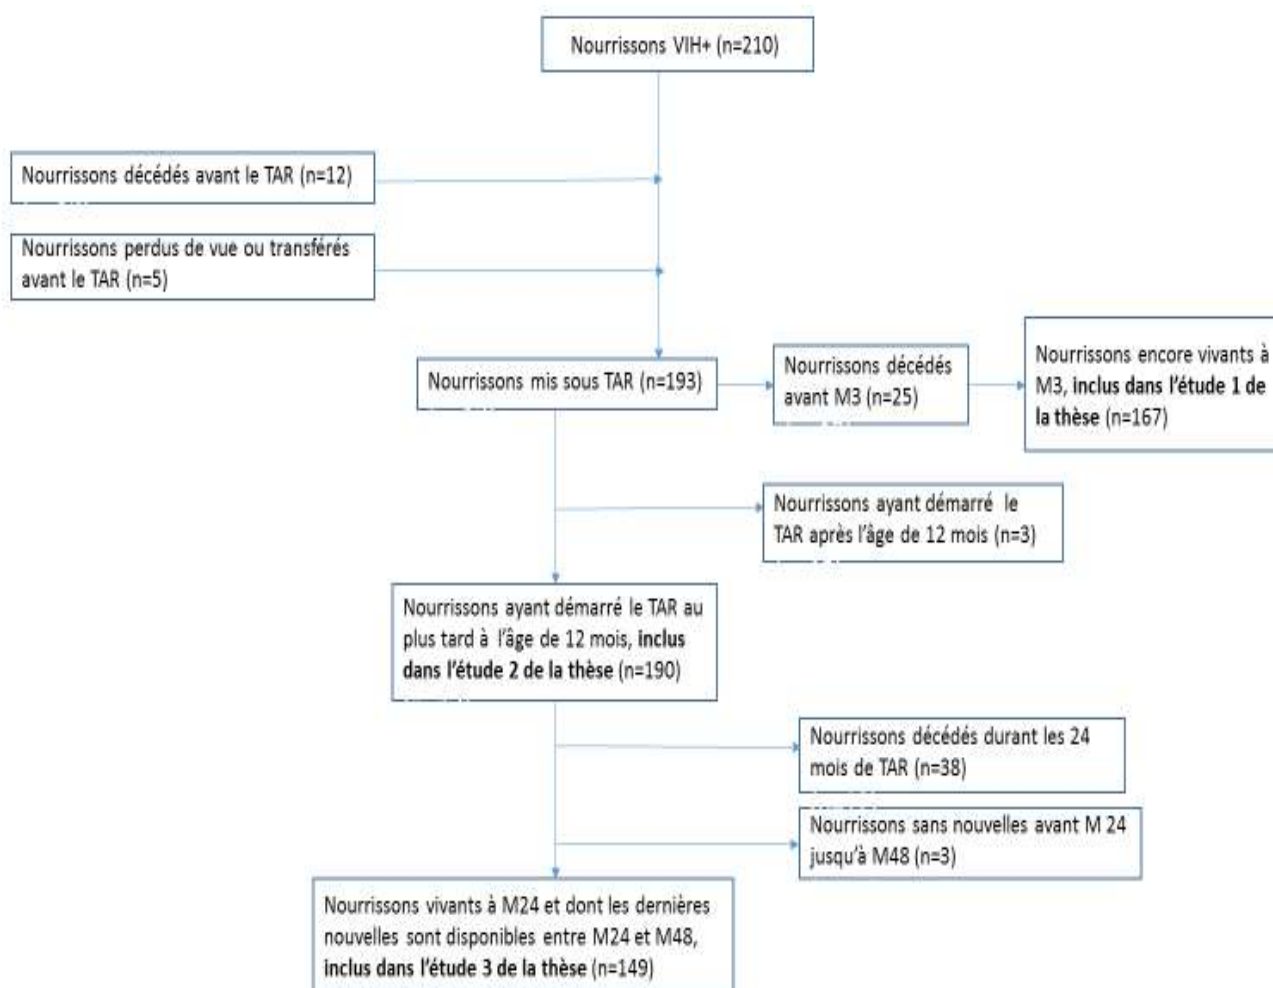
Nourrissons VIH+ (n=210)

Nourrissons décédés avant le TAR (n=12)

Nourrissons perdus de vue ou transférés avant le TAR (n=5)

Nourrissons mis sous TAR (n=193)

Nourrissons décédés avant M3 (n=25)

Nourrissons encore vivants à M3, inclus dans l'étude 1 de la thèse (n=167)

Nourrissons ayant démarré le TAR après l'âge de 12 mois (n=3)

Nourrissons ayant démarré le TAR au plus tard à l'âge de 12 mois, inclus dans l'étude 2 de la thèse (n=190)

Nourrissons décédés durant les 24 mois de TAR (n=38)

Nourrissons sans nouvelles avant M 24 jusqu'à M48 (n=3)

Nourrissons vivants à M24 et dont les dernières nouvelles sont disponibles entre M24 et M48, inclus dans l'étude 3 de la thèse (n=149)